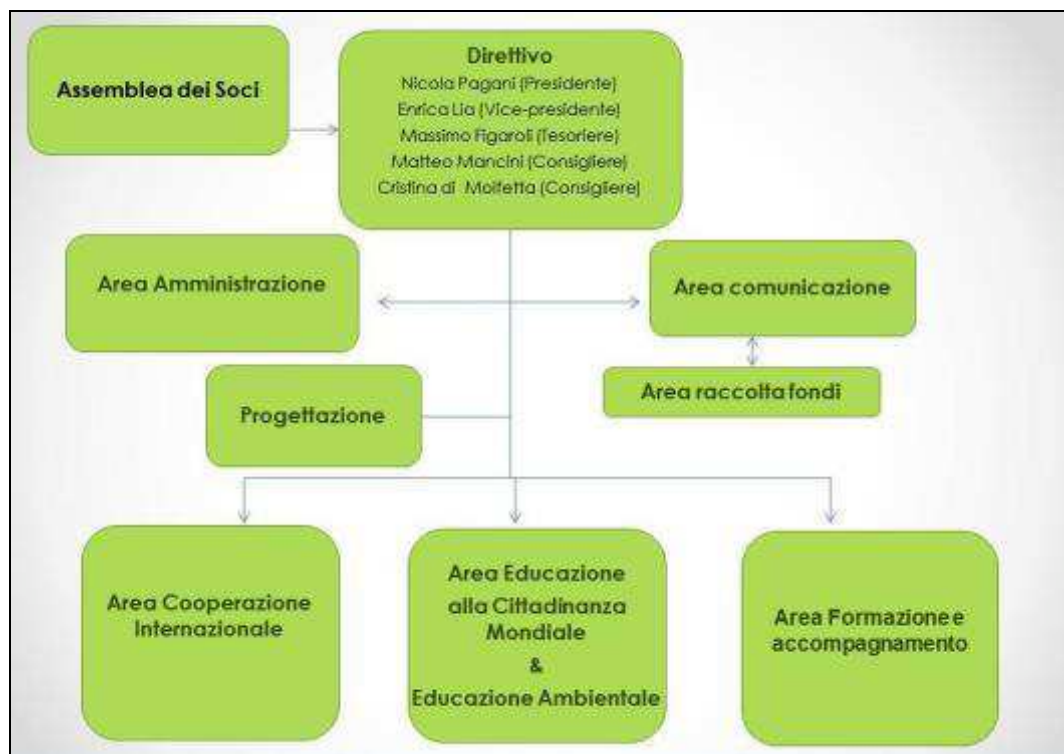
Assemblea dei Soci

Direttivo
Nicola Pagani (Presidente)
Enrica Lia (Vice-presidente)
Massimo Figaroli (Tesoriere)
Matteo Mancini (Consigliere)
Cristina di Molfetta (Consigliere)

Area Amministrazione

Area comunicazione

Area raccolta fondi

Progettazione

Area Cooperazione Internazionale

Area Educazione alla Cittadinanza Mondiale & Educazione Ambientale

Area Formazione e accompagnamento